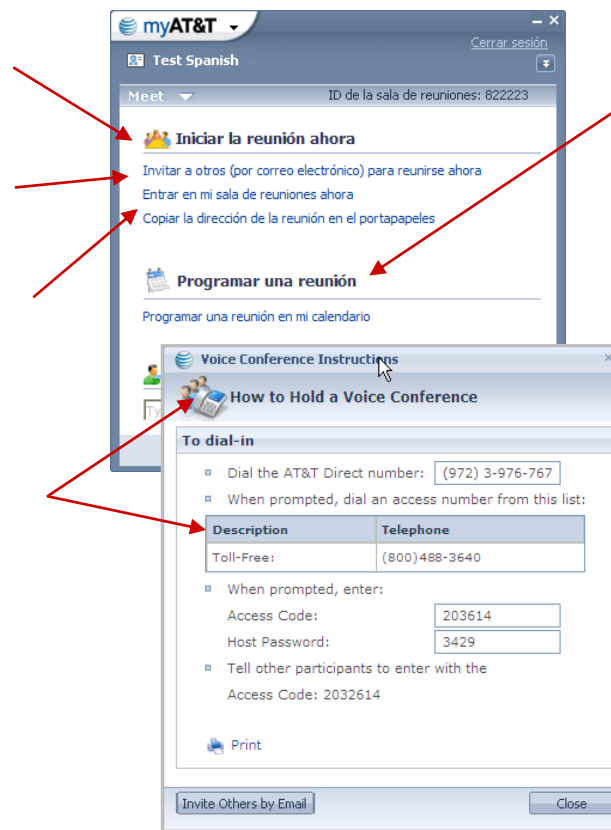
myAT&T

Cerrar sesión

Test Spanish

Meet

ID de la sala de reuniones: 822223

Iniciar la reunión ahora

Invitar a otros (por correo electrónico) para reunirse ahora

Entrar en mi sala de reuniones ahora

Copiar la dirección de la reunión en el portapapeles

Programar una reunión

Programar una reunión en mi calendario

Ty

Voice Conference Instructions

How to Hold a Voice Conference

To dial-in

Dial the AT&T Direct number: (972) 3-976-767

When prompted, dial an access number from this list:

| Description | Telephone |
|---|---|
| Toll-Free: | (800)488-3640 |

When prompted, enter:

Access Code: 203614

Host Password: 3429

Tell other participants to enter with the Access Code: 2032614

Print

Invite Others by Email

Close